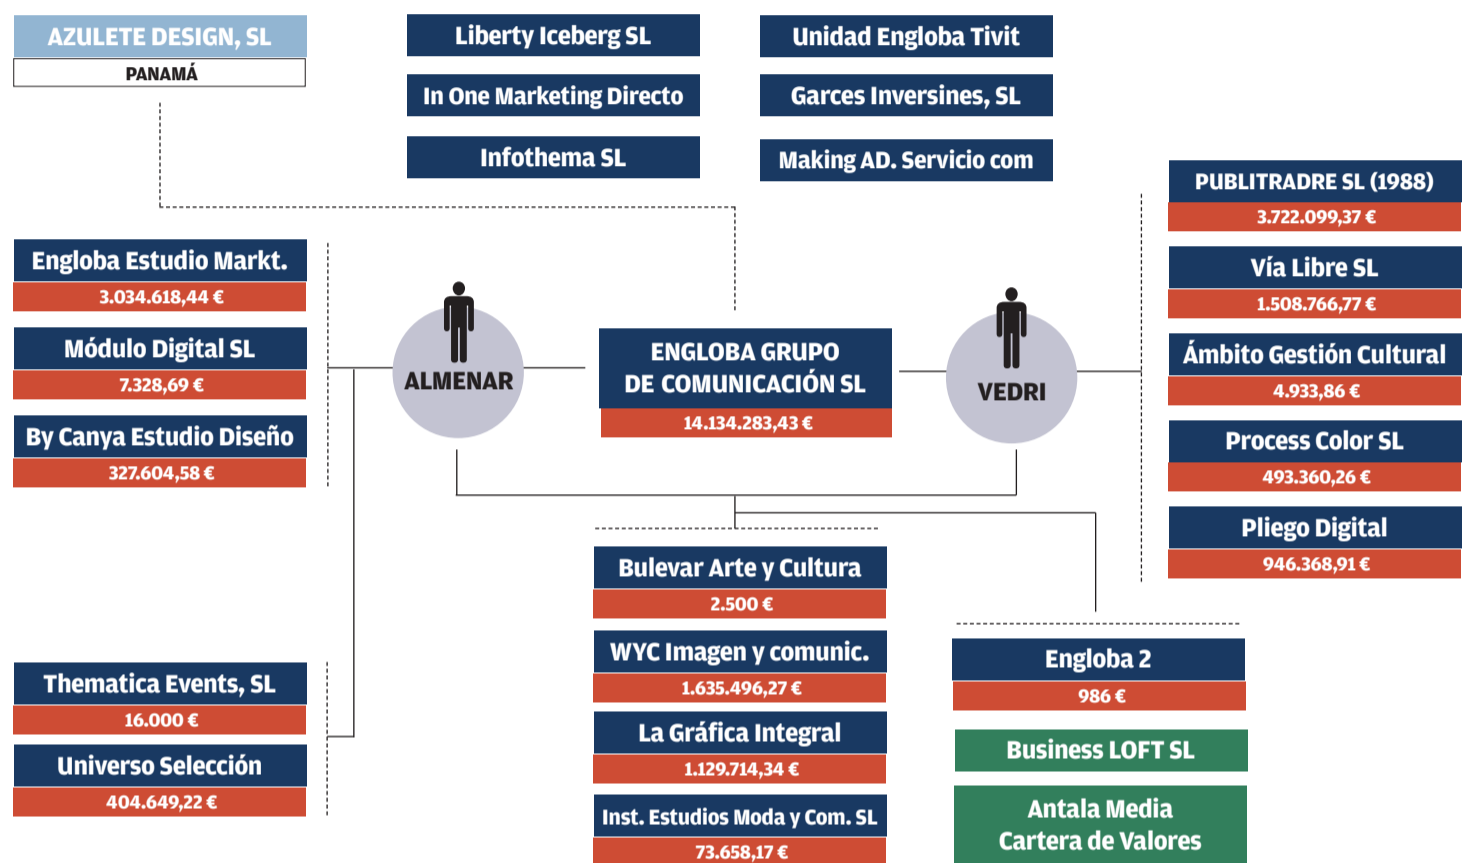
AZULETE DESIGN, SL
PANAMÁ

Liberty Iceberg SL
In One Marketing Directo
Infothema SL

Unidad Engloba Tivit
Garces Inversines, SL
Making AD. Servicio com

PUBLITRADRE SL (1988)
3.722.099,37 €
Vía Libre SL
1.508.766,77 €
Ámbito Gestión Cultural
4.933,86 €
Process Color SL
493.360,26 €
Pliego Digital
946.368,91 €

Engloba Estudio Markt.
3.034.618,44 €
Módulo Digital SL
7.328,69 €
By Canya Estudio Diseño
327.604,58 €

ALMENAR

ENGLOBA GRUPO DE COMUNICACIÓN SL
14.134.283,43 €

VEDRI

Bulevar Arte y Cultura
2.500 €
WYC Imagen y comunic.
1.635.496,27 €
La Gráfica Integral
1.129.714,34 €
Inst. Estudios Moda y Com. SL
73.658,17 €

Engloba 2
986 €
Business LOFT SL
Antala Media Cartera de Valores

Thematica Events, SL
16.000 €
Universo Selección
404.649,22 €